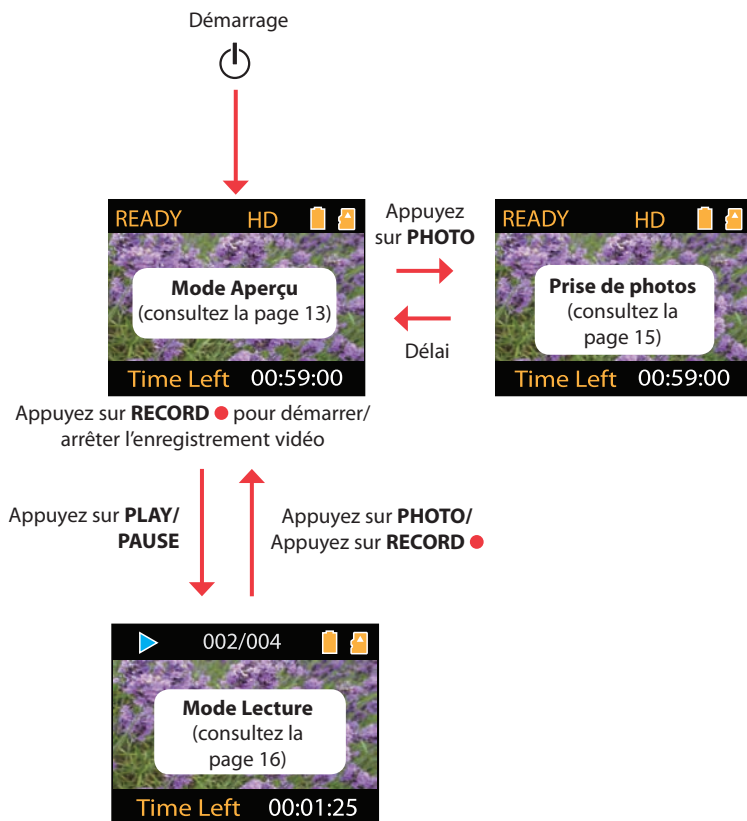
Démarrage

READY HD

Mode Aperçu
(consultez la page 13)

Time Left 00:59:00

Appuyez sur **PHOTO**

Délai

READY HD

Prise de photos
(consultez la page 15)

Time Left 00:59:00

Appuyez sur **RECORD** pour démarrer/ arrêter l'enregistrement vidéo

Appuyez sur **PLAY/ PAUSE**

Appuyez sur **PHOTO/** Appuyez sur **RECORD**

002/004

Mode Lecture
(consultez la page 16)

Time Left 00:01:25